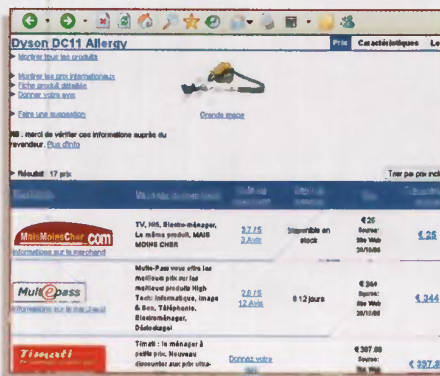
Dyson DC11 Allergy

Prix Caractéristiques Le

Montrer tous les produits

Montrer les prix internationaux
Fiche produit détaillée
Donner votre avis

Faire une suggestion

Grande image

NB : merci de vérifier ces informations auprès du revendeur. Plus d'info

Résultat : 17 prix

Trier par prix incl

MaisMoinsCher.com
Informations sur le marchand

TV, Hifi, Electro-ménager, Le même produit, MAIS MOINS CHER

3.7 / 5
3 Avis

Disponible en stock

€ 25
Source: Site Web 20/10/06

€ 25

Multipass
Informations sur le marchand

Multi-Pass vous offre les meilleurs prix sur les meilleurs produits High Tech: Informatique, Image & Son, Téléphonie, Electroménager, Déstockage!

2.6 / 5
12 Avis

8 12 jours

€ 344
Source: Site Web 20/10/06

€ 344

Timati

Timati : le ménager à petits prix. Nouveau discounter aux prix ultra-

Donnez votre

€ 397.80
Source: Site Web

€ 397.8